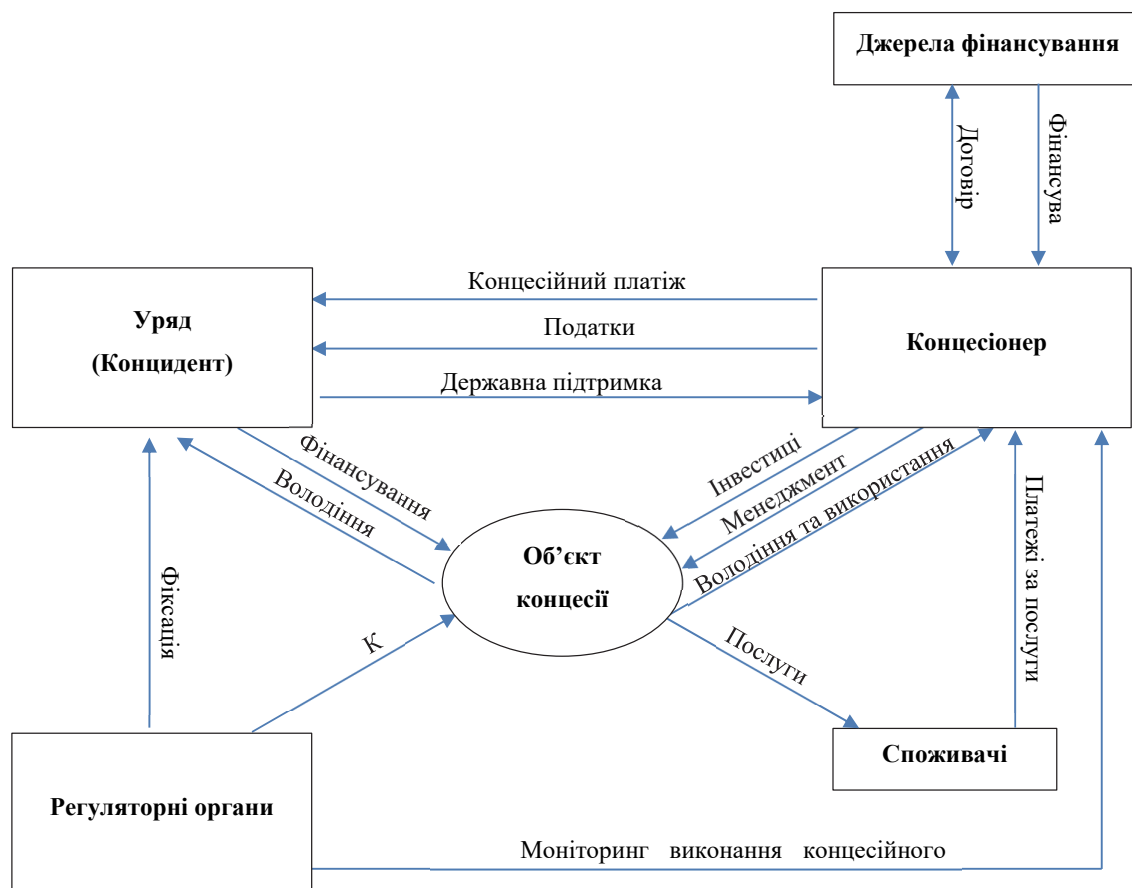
Джерела фінансування

Договір

Фінансува

Уряд (Концидент)

Концесійний платіж

Податки

Державна підтримка

Концесіонер

Фінансування

Володіння

Інвестиці

Менеджмент

Володіння та використання

Платежі за послуги

Об'єкт концесії

Фіксація

К

Послуги

Споживачі

Регуляторні органи

Моніторинг виконання концесійного